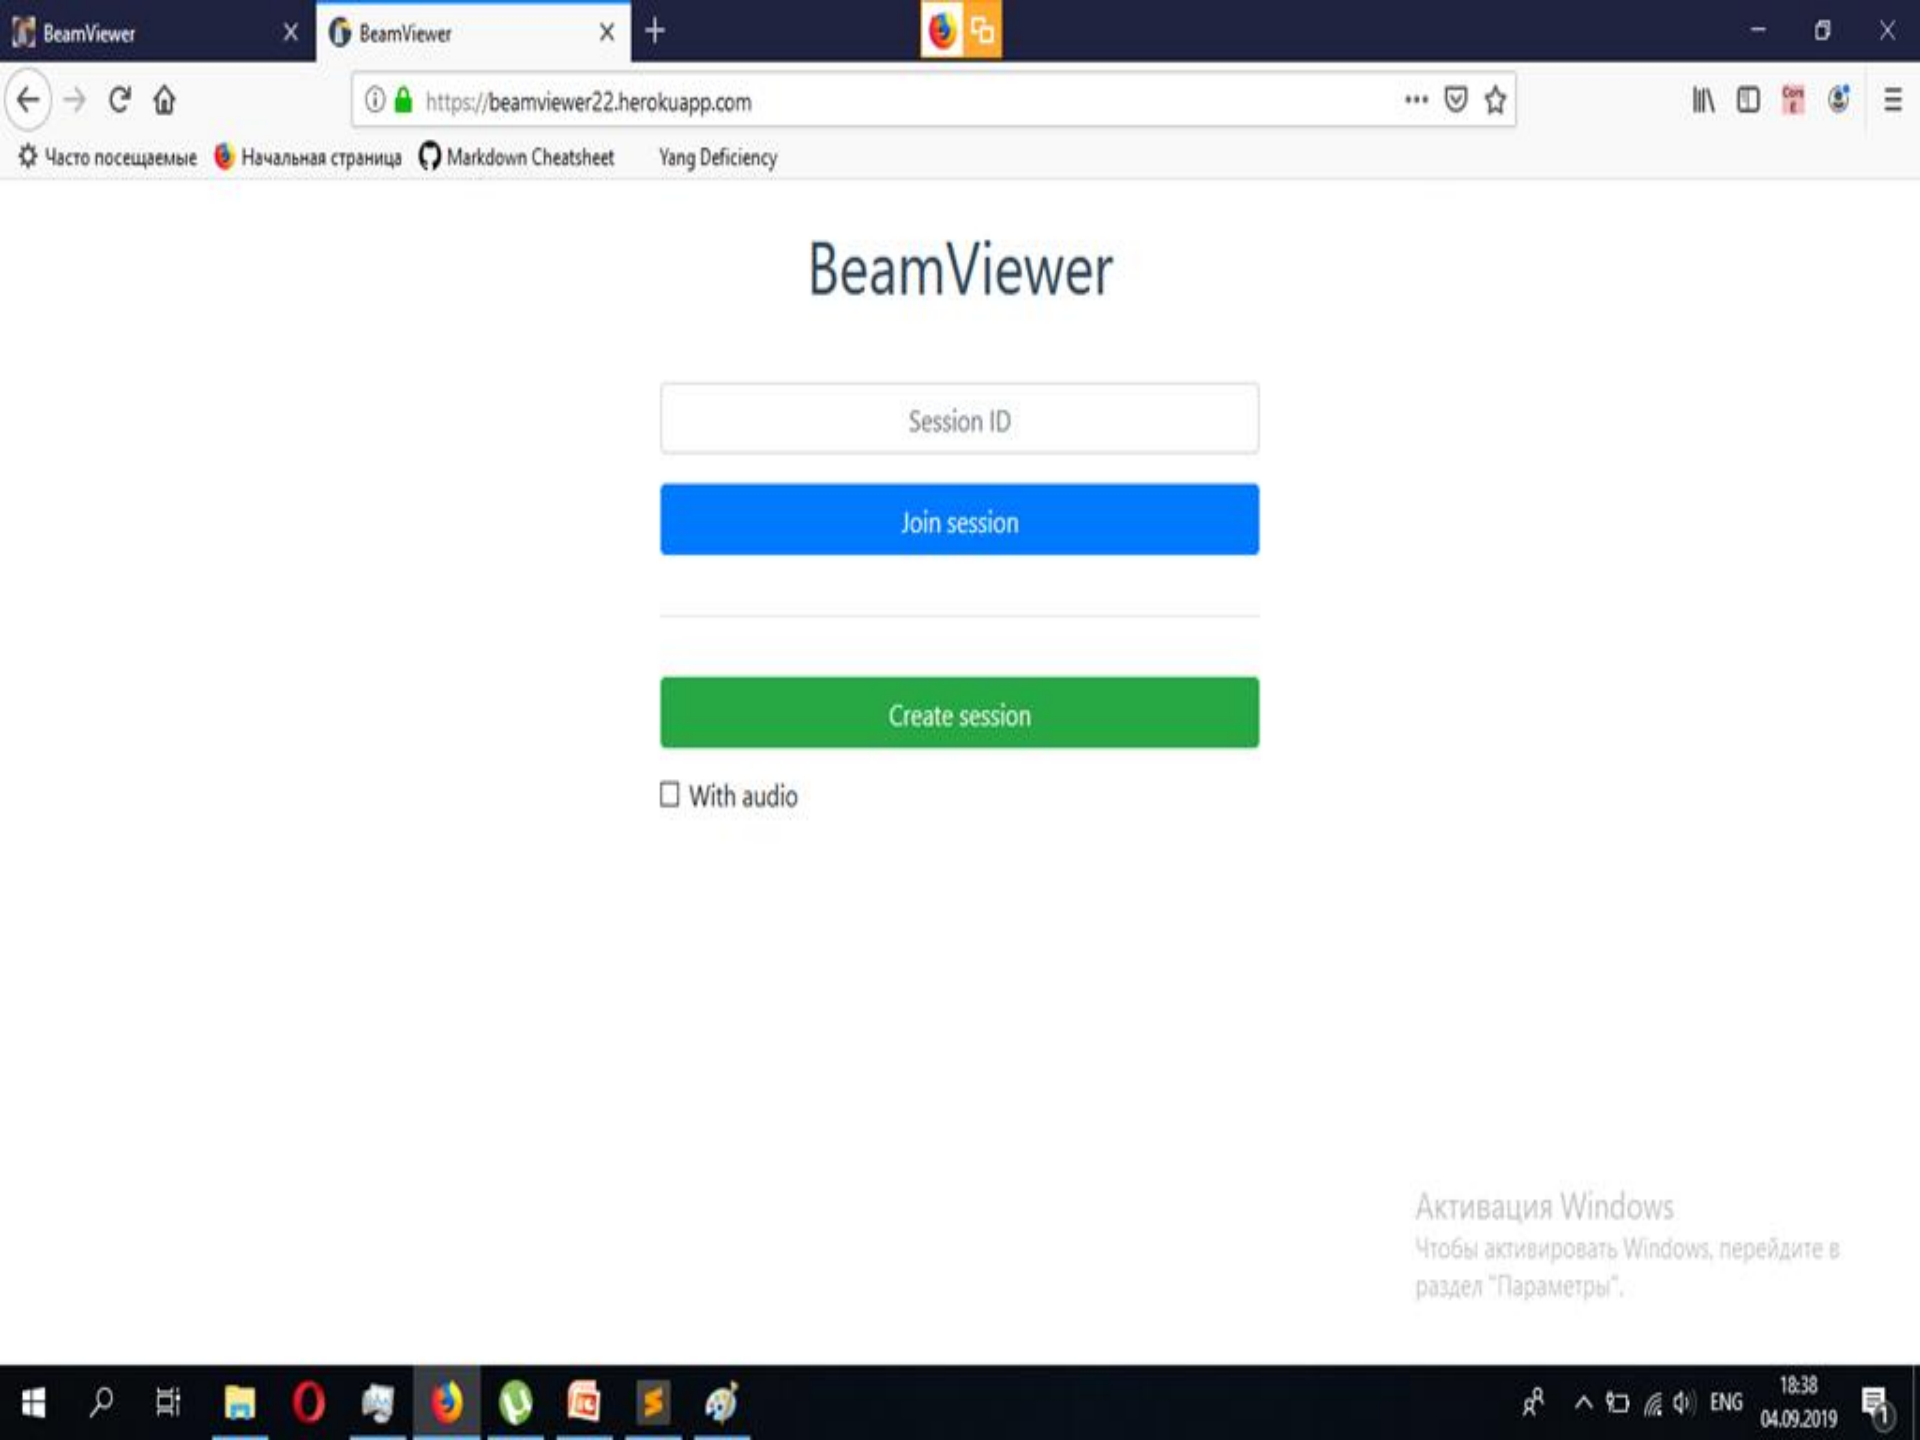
BeamViewer
BeamViewer
https://beamviewer22.herokuapp.com
Часто посещаемые Начальная страница Markdown Cheatsheet Yang Deficiency

BeamViewer

Session ID

Join session

Create session

With audio

Активация Windows
Чтобы активировать Windows, перейдите в раздел "Параметры".

ENG 18:38 04.09.2019